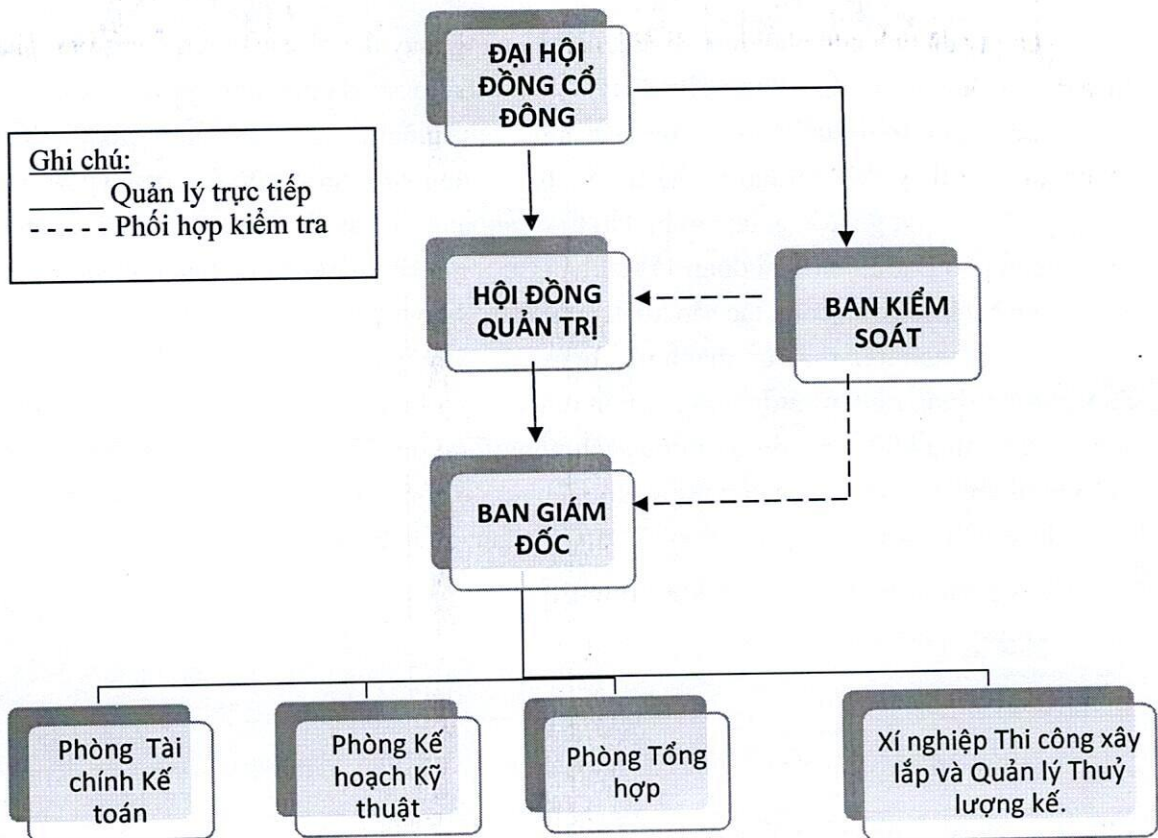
ĐẠI HỘI ĐỒNG CỔ ĐÔNG

Ghi chú:
_____ Quản lý trực tiếp
- - - - - Phối hợp kiểm tra

HỘI ĐỒNG QUẢN TRỊ

BAN KIỂM SOÁT

BAN GIÁM ĐỐC

Phòng Tài chính Kế toán

Phòng Kế hoạch Kỹ thuật

Phòng Tổng hợp

Xí nghiệp Thi công xây lắp và Quản lý Thuỷ lượng kế.